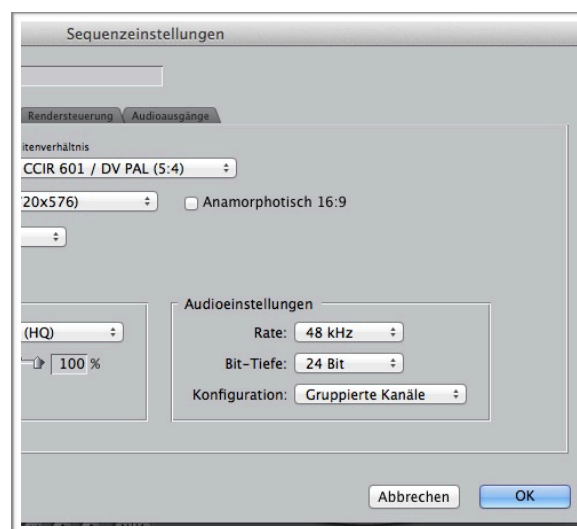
Sequenzeinstellungen

Rendersteuerung Audioausgänge

itenverhältnis

CCIR 601 / DV PAL (5:4)

20x576)

Anamorphotisch 16:9

(HQ)

100 %

Audioeinstellungen

Rate: 48 kHz

Bit-Tiefe: 24 Bit

Konfiguration: Gruppierte Kanäle

Abbrechen

OK